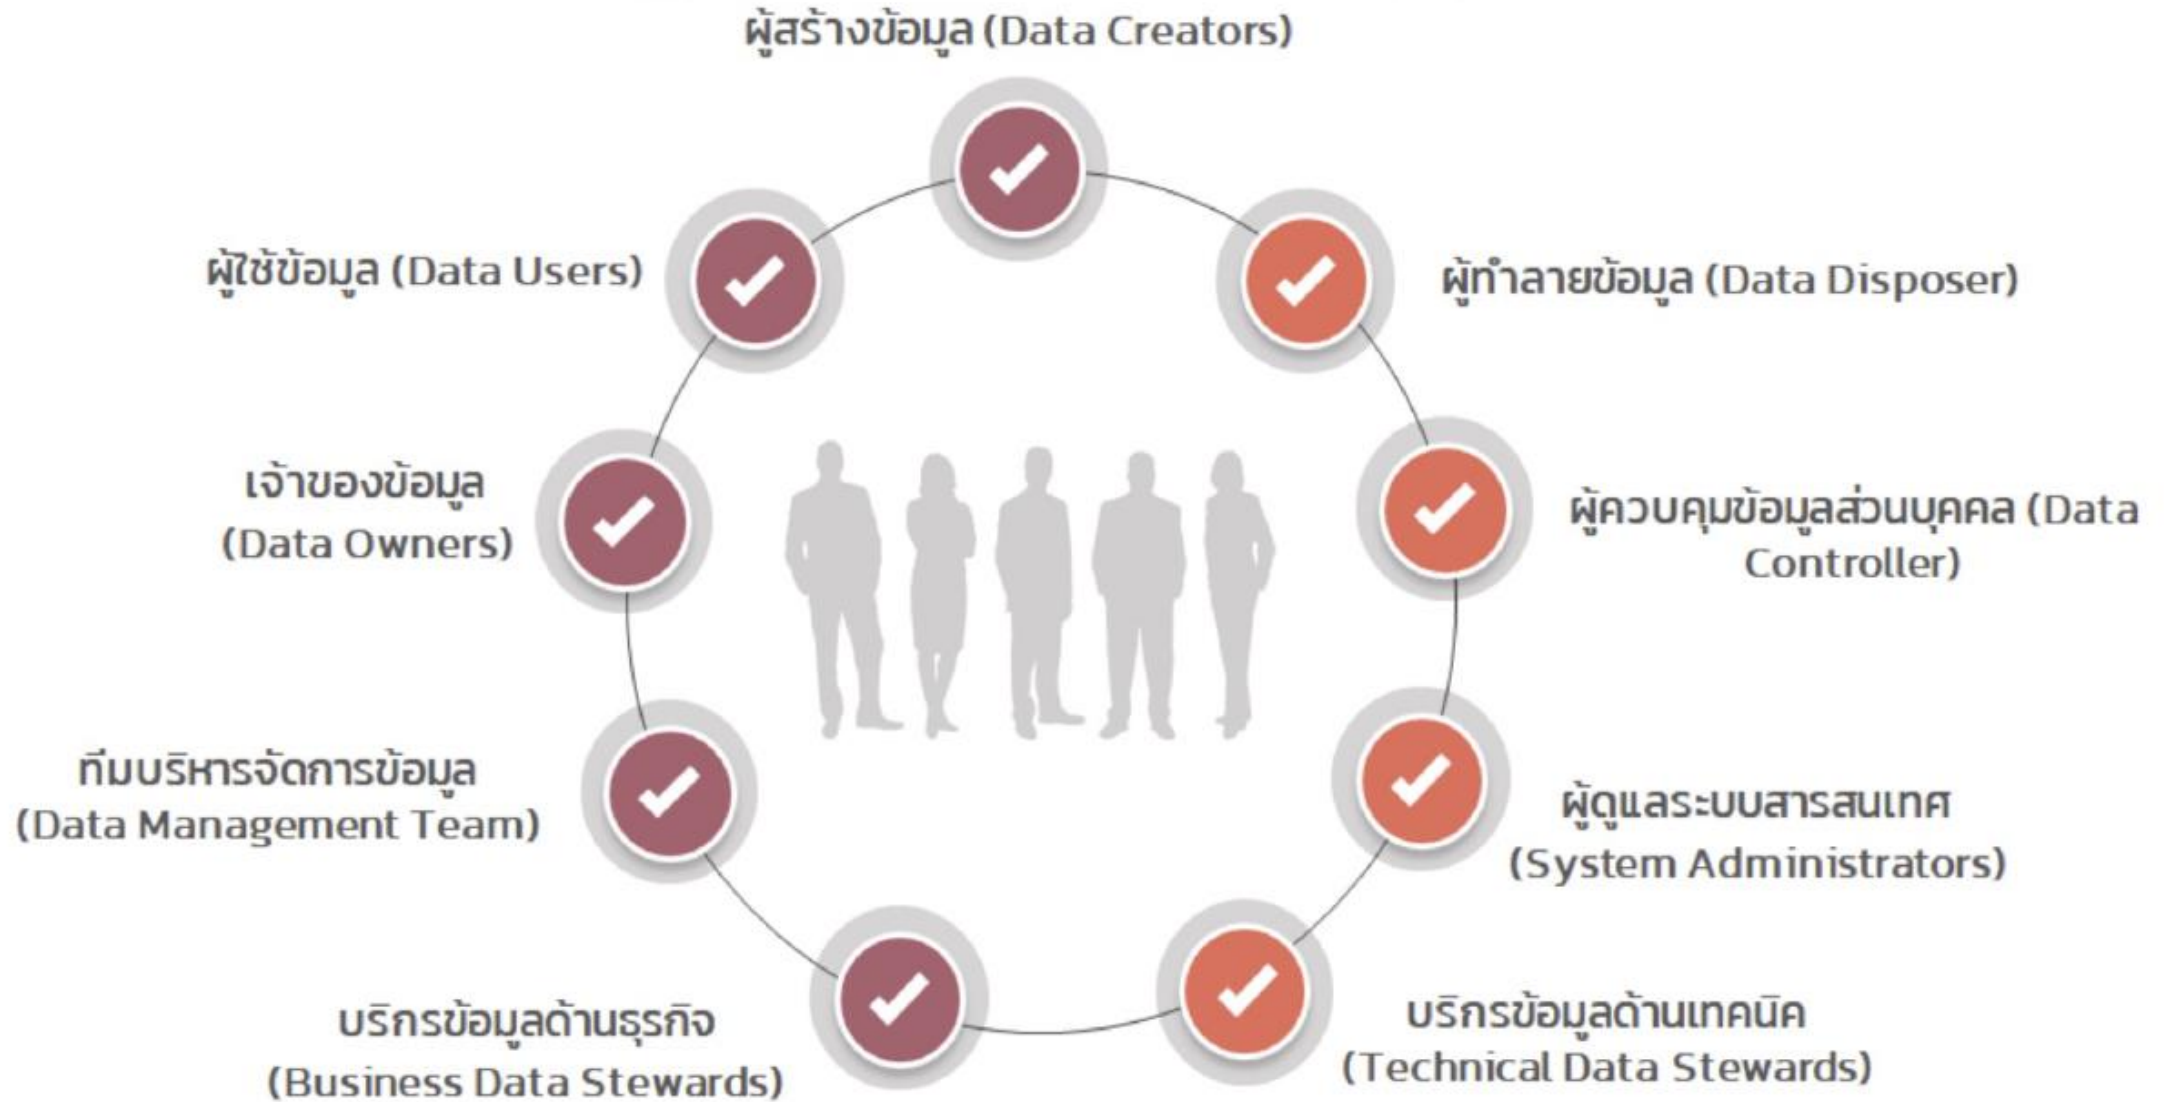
ผู้สร้างข้อมูล (Data Creators)

ผู้ใช้ข้อมูล (Data Users)

ผู้ทำลายข้อมูล (Data Disposer)

เจ้าของข้อมูล (Data Owners)

ผู้ควบคุมข้อมูลส่วนบุคคล (Data Controller)

ทีมบริหารจัดการข้อมูล (Data Management Team)

ผู้ดูแลระบบสารสนเทศ (System Administrators)

บริกรข้อมูลด้านธุรกิจ (Business Data Stewards)

บริกรข้อมูลด้านเทคนิค (Technical Data Stewards)